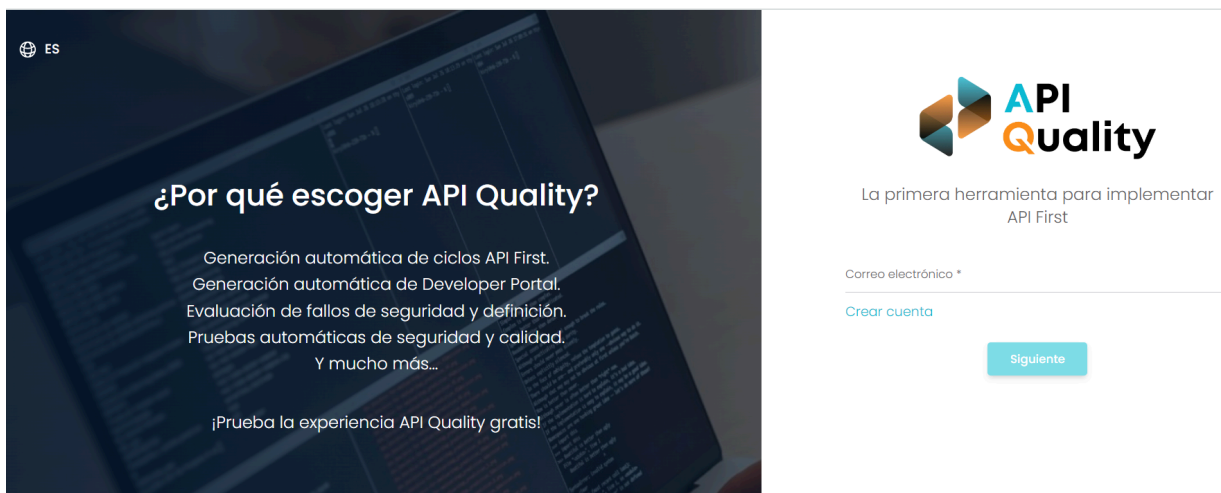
ES

¿Por qué escoger API Quality?

Generación automática de ciclos API First.
Generación automática de Developer Portal.
Evaluación de fallos de seguridad y definición.
Pruebas automáticas de seguridad y calidad.
Y mucho más...

¡Prueba la experiencia API Quality gratis!

API Quality

La primera herramienta para implementar API First

Correo electrónico *

Crear cuenta

Siguiente